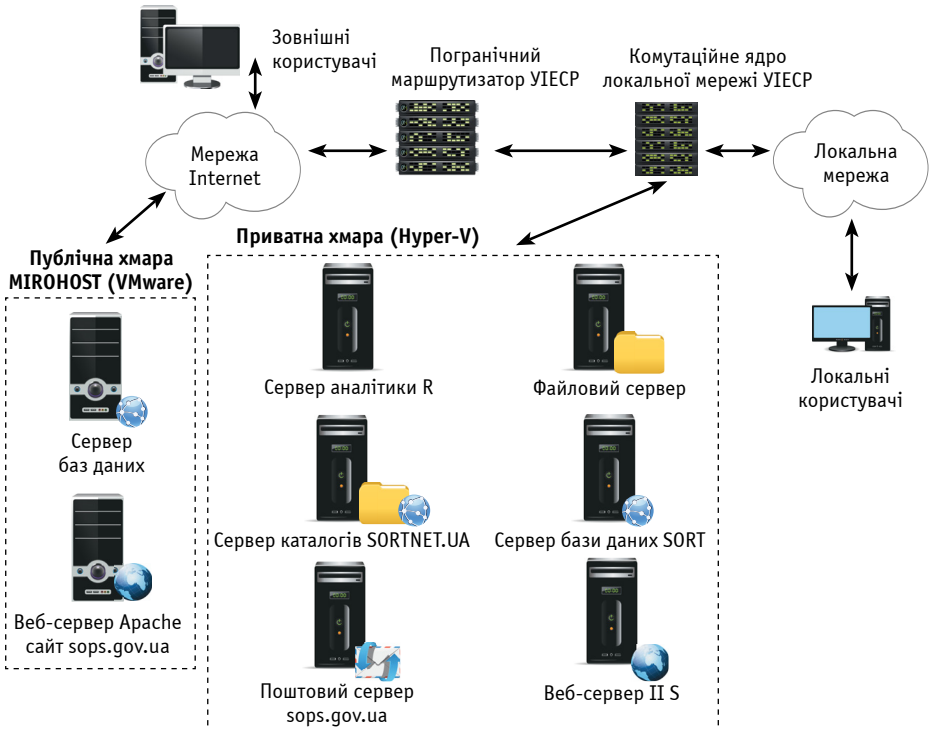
Зовнішні користувачі

Пограничний маршрутизатор УІЕСР

Комутаційне ядро локальної мережі УІЕСР

Мережа Internet

Локальна мережа

Публічна хмара MIROHOST (VMware)

Приватна хмара (Hyper-V)

Сервер баз даних

Веб-сервер Apache сайт sops.gov.ua

Сервер аналітики R

Файловий сервер

Локальні користувачі

Сервер каталогів SORTNET.UA

Сервер бази даних SORT

Поштовий сервер sops.gov.ua

Веб-сервер II S